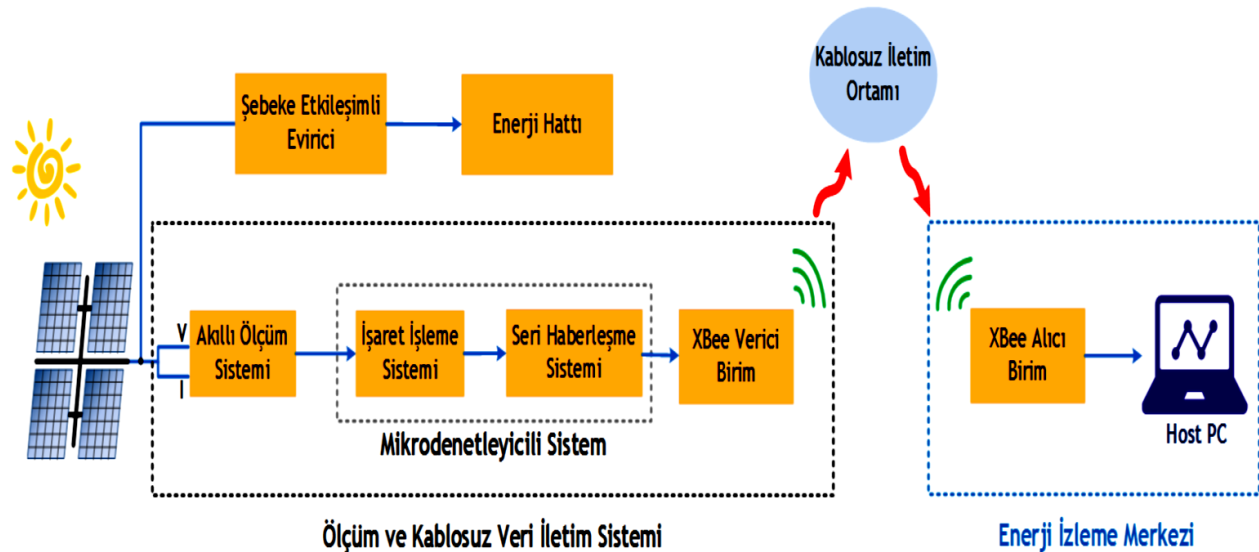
Kablosuz İletim Ortamı

Şebeke Etkileşimli Evirici

Enerji Hattı

V

I

Akıllı Ölçüm Sistemi

İşaret İşleme Sistemi

Seri Haberleşme Sistemi

XBee Verici Birim

Mikrodenetleyicili Sistem

XBee Alıcı Birim

Host PC

Ölçüm ve Kablosuz Veri İletim Sistemi

Enerji İzleme Merkezi